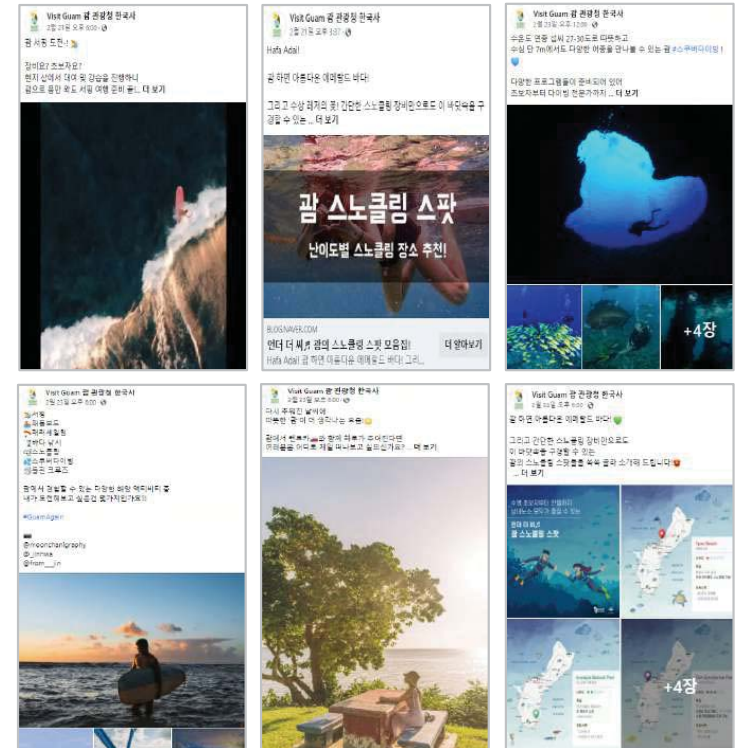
Visit Guam 괌 관광청 한국사
2월 25일 오후 6:00 ·

괌 서핑 도전!

장비요? 초보자요?
현지 상에서 대여 및 강습을 진행하니
괌으로 용감 로드 서핑 여행 준비 끝! ... 더 보기

Visit Guam 괌 관광청 한국사
2월 21일 오후 3:07 ·

Hafa Adai!

괌 하면 아름다운 에메랄드 바다!

그리고 수상 레저의 꽃! 간단한 스노클링 장비만으로도 이 바닷속을 구경할 수 있는 ... 더 보기

괌 스노클링 스팟
난이도별 스노클링 장소 추천!

BLOG.NAVER.COM
언더 더 씨♬ 괌의 스노클링 스팟 모음집!
Hafa Adai! 괌 하면 아름다운 에메랄드 바다! 그리...
더 알아보기

Visit Guam 괌 관광청 한국사
2월 28일 오후 12:09 ·

수온도 연중 섭씨 27-30도로 따뜻하고
수심 단 7m에서도 다양한 어종을 만나볼 수 있는 괌 #스쿠버다이빙 !

다양한 프로그램이 준비되어 있어
초보자부터 다이빙 전문가까지 ... 더 보기

+4장

Visit Guam 괌 관광청 한국사
2월 26일 오후 6:00 ·

서핑
패들보드
제트스키
바다 낚시
스노클링
스쿠버다이빙
돌핀 크루즈

괌에서 경험할 수 있는 다양한 해양 액티비티 중
내가 도전하고 싶은 건 뭘까?

#GuamAgain

@moonchanlgraphy
@_jinnwa
@from___jin

Visit Guam 괌 관광청 한국사
2월 23일 오후 6:00 ·

다시 추워진 날씨에
따뜻한 괌 여름 생각나는 요즘

괌에서 힐링하는 중 창의 미루가 주어진다면
어떤곳을 여행으로 제일 하시고 싶으신가요? ... 더 보기

Visit Guam 괌 관광청 한국사
2월 28일 오후 3:00 ·

괌 하면 아름다운 에메랄드 바다!

그리고 간단한 스노클링 장비만으로도
이 바닷속을 구경할 수 있는
괌의 스노클링 스팟들을 쏙쏙 골라 소개해 드립니다!
... 더 보기

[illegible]
괌 스노클링 스팟

+4장